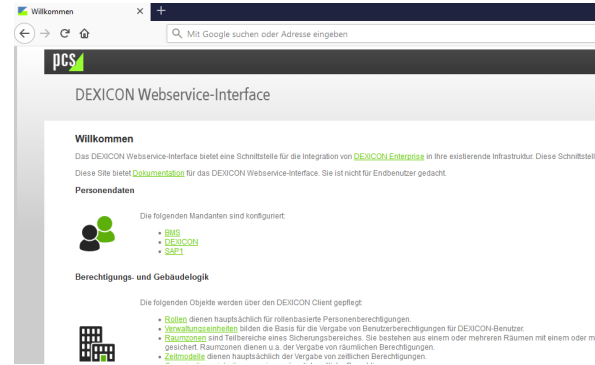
Willkommen

Mit Google suchen oder Adresse eingeben

pcs

DEXICON Webservice-Interface

Willkommen

Das DEXICON Webservice-Interface bietet eine Schnittstelle für die Integration von DEXICON Enterprise in Ihre existierende Infrastruktur. Diese Schnittstell

Diese Site bietet Dokumentation für das DEXICON Webservice-Interface. Sie ist nicht für Endbenutzer gedacht.

Personendaten

Die folgenden Mandanten sind konfiguriert:

- BMS
- DEXICON
- SAP1

Berechtigungs- und Gebäudelogik

Die folgenden Objekte werden über den DEXICON Client gepflegt:

- Rollen dienen hauptsächlich für rollenbasierte Personenberechtigungen.
- Verwaltungseinheiten bilden die Basis für die Vergabe von Benutzerberechtigungen für DEXICON-Benutzer.
- Raumzonen sind Teilbereiche eines Sicherungsbereichs. Sie bestehen aus einem oder mehreren Räumen mit einem oder m gesichert. Raumzonen dienen u.a. der Vergabe von räumlichen Berechtigungen.
- Zeitmodelle dienen hauptsächlich der Vergabe von zeitlichen Berechtigungen.